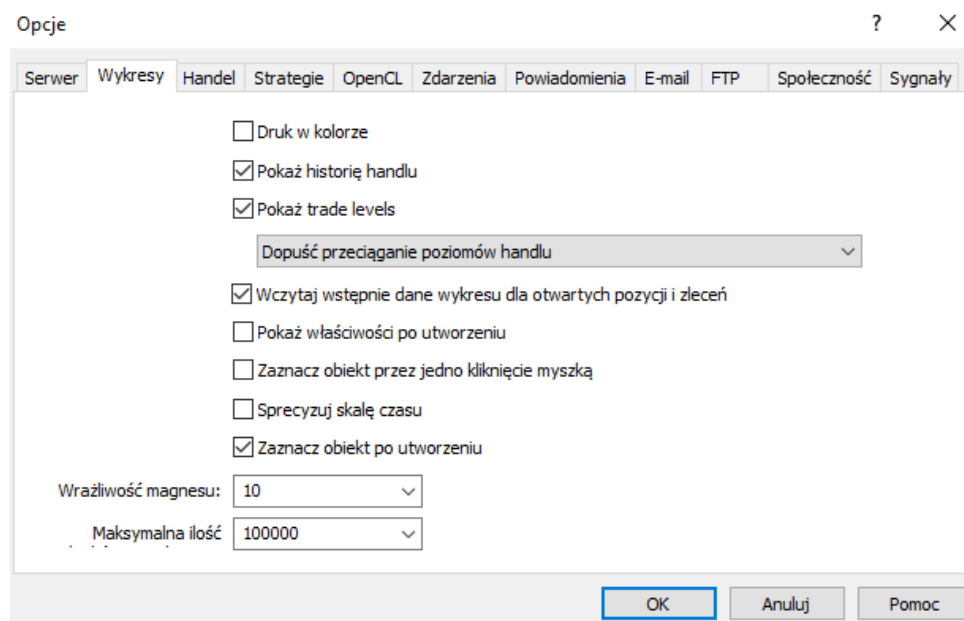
Opcje

?

Serwer | Wykresy | Handel | Strategie | OpenCL | Zdarzenia | Powiadomienia | E-mail | FTP | Społeczność | Sygnały

Druk w kolorze

Pokaż historię handlu

Pokaż trade levels

Dopuść przeciąganie poziomów handlu

Wczytaj wstępnie dane wykresu dla otwartych pozycji i zleceń

Pokaż właściwości po utworzeniu

Zaznacz obiekt przez jedno kliknięcie myszką

Sprecyzuj skalę czasu

Zaznacz obiekt po utworzeniu

Wrażliwość magnesu: 10

Maksymalna ilość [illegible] 100000

OK | Anuluj | Pomoc